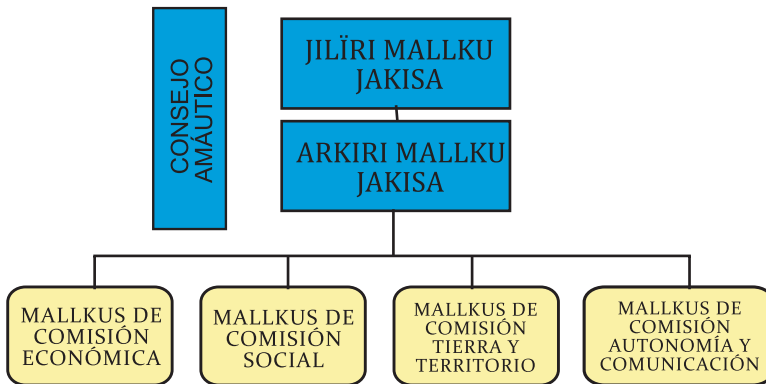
CONSEJO AMÁUTICO

JILÏRI MALLKU JAKISA

ARKIRI MALLKU JAKISA

MALLKUS DE COMISIÓN ECONÓMICA

MALLKUS DE COMISIÓN SOCIAL

MALLKUS DE COMISIÓN TIERRA Y TERRITORIO

MALLKUS DE COMISIÓN AUTONOMÍA Y COMUNICACIÓN